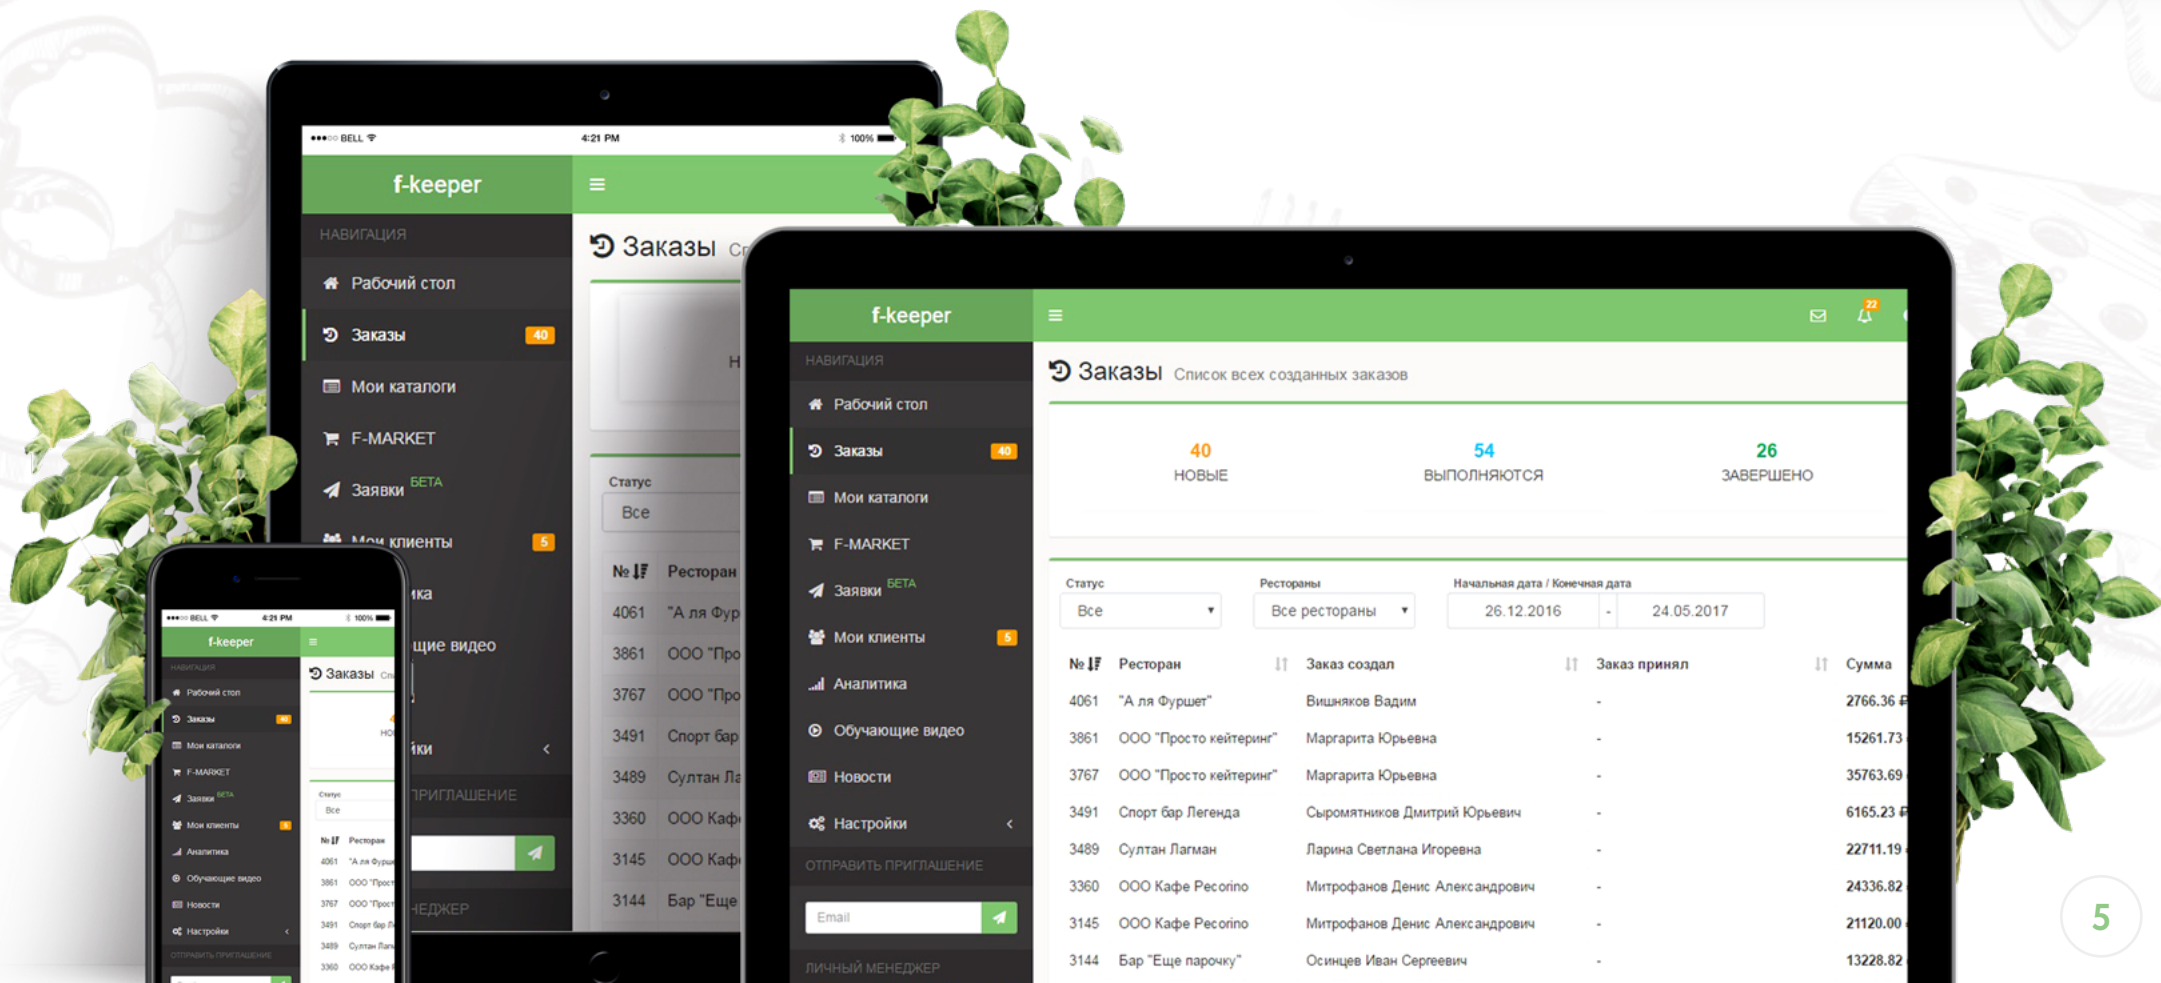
f-keeper

НАВИГАЦИЯ

Рабочий стол

Заказы 40

Мои каталоги

F-MARKET

Заявки БЕТА

Мои клиенты 5

Аналитика

Обучающие видео

Новости

Настройки

ОТПРАВИТЬ ПРИГЛАШЕНИЕ

Email

ЛИЧНЫЙ МЕНЕДЖЕР

22

Заказы Список всех созданных заказов

40
НОВЫЕ

54
ВЫПОЛНЯЮТСЯ

26
ЗАВЕРШЕНО

Статус
Все

Рестораны
Все рестораны

Начальная дата / Конечная дата
26.12.2016 - 24.05.2017

| № | Ресторан | Заказ создал | Заказ принял | Сумма |
|---|---|---|---|---|
| 4061 | "А ля Фуршет" | Вишняков Вадим | - | 2766.36 |
| 3861 | ООО "Просто кейтеринг" | Маргарита Юрьевна | - | 15261.73 |
| 3767 | ООО "Просто кейтеринг" | Маргарита Юрьевна | - | 35763.69 |
| 3491 | Спорт бар Легенда | Сыромятников Дмитрий Юрьевич | - | 6165.23 |
| 3489 | Султан Лагман | Ларина Светлана Игоревна | - | 22711.19 |
| 3360 | ООО Кафе Pecorino | Митрофанов Денис Александрович | - | 24336.82 |
| 3145 | ООО Кафе Pecorino | Митрофанов Денис Александрович | - | 21120.00 |
| 3144 | Бар "Еще парочку" | Осинцев Иван Сергеевич | - | 13228.82 |

5